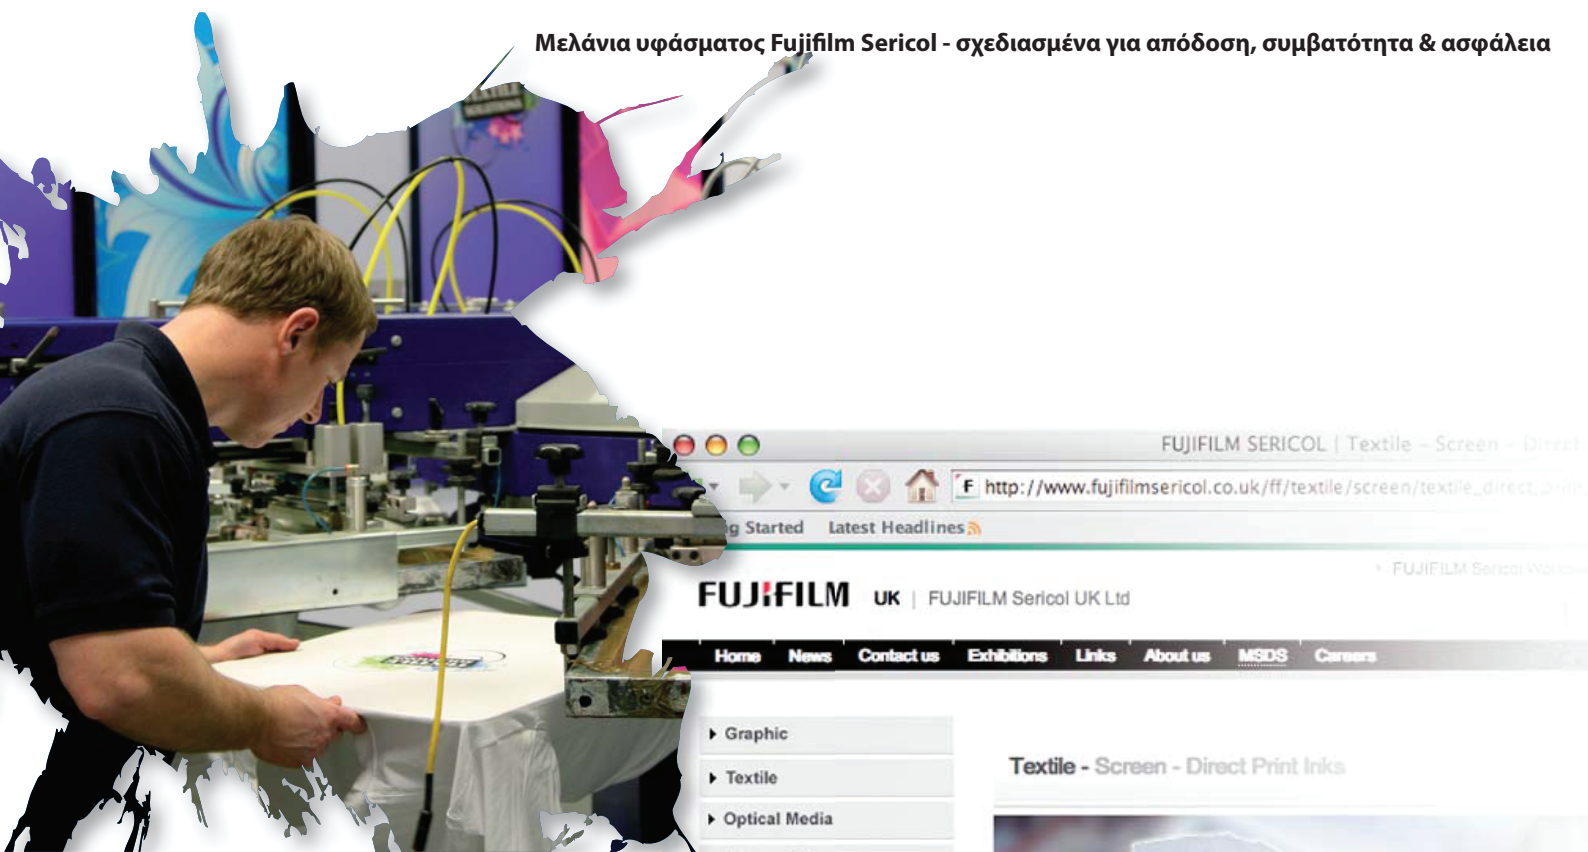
Μελάνια υφάσματος Fujifilm Sericol - σχεδιασμένα για απόδοση, συμβατότητα & ασφάλεια

FUJIFILM SERICOL | Textile - Screen - Direct

http://www.fujifilmsericol.co.uk/ff/textile/screen/textile_direct_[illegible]

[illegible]g Started Latest Headlines

FUJIFILM Sericol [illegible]

FUJIFILM UK | FUJIFILM Sericol UK Ltd

Home News Contact us Exhibitions Links About us MSDS Careers

Graphic
Textile
Optical Media

Textile - Screen - Direct Print Inks